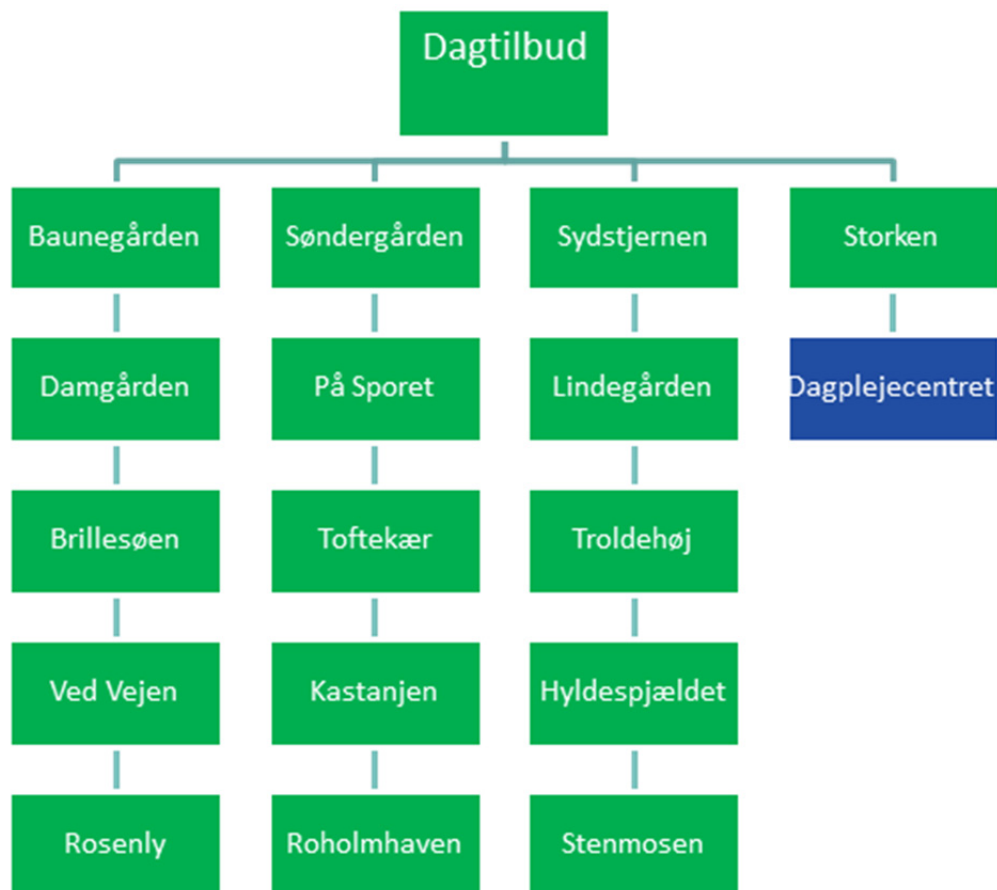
Dagtilbud

Baunegården
Damgården
Brillesøen
Ved Vejen
Rosenly

Søndergården
På Sporet
Toftekær
Kastanjen
Roholmhaven

Sydstjernen
Lindegården
Troldehøj
Hyldespjældet
Stenmosen

Storken
Dagplejecentret